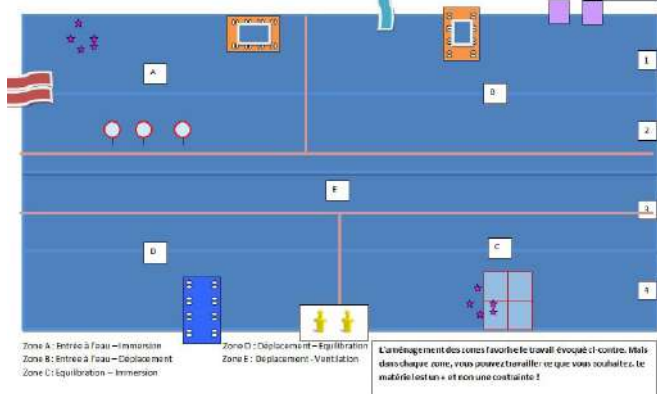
A

B

1

2

E

3

D

C

4

Zone A : Entrée à l'eau – Immersion
Zone B : Entrée à l'eau – Déplacement
Zone C : Équilibration – Immersion

Zone D : Déplacement – Équilibration
Zone E : Déplacement - Ventilation

L'aménagement des zones favorise le travail évoqué ci-contre. Mais dans chaque zone, vous pouvez travailler ce que vous souhaitez. Le matériel est un + et non une contrainte !